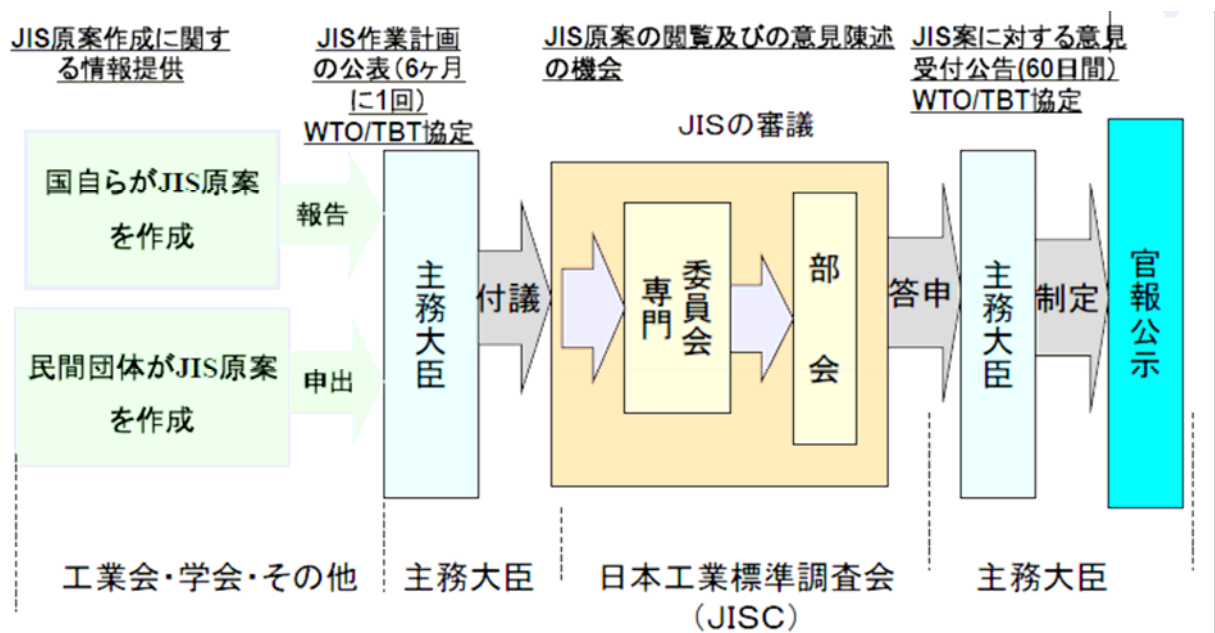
JIS原案作成に関する情報提供

JIS作業計画の公表（6ケ月に1回）
WTO/TBT協定

JIS原案の閲覧及びの意見陳述の機会

JIS案に対する意見受付公告(60日間)
WTO/TBT協定

JISの審議

国自らがJIS原案を作成

報告

民間団体がJIS原案を作成

申出

主務大臣

付議

専門委員会

部会

答申

主務大臣

制定

官報公示

工業会・学会・その他

主務大臣

日本工業標準調査会（JISC）

主務大臣